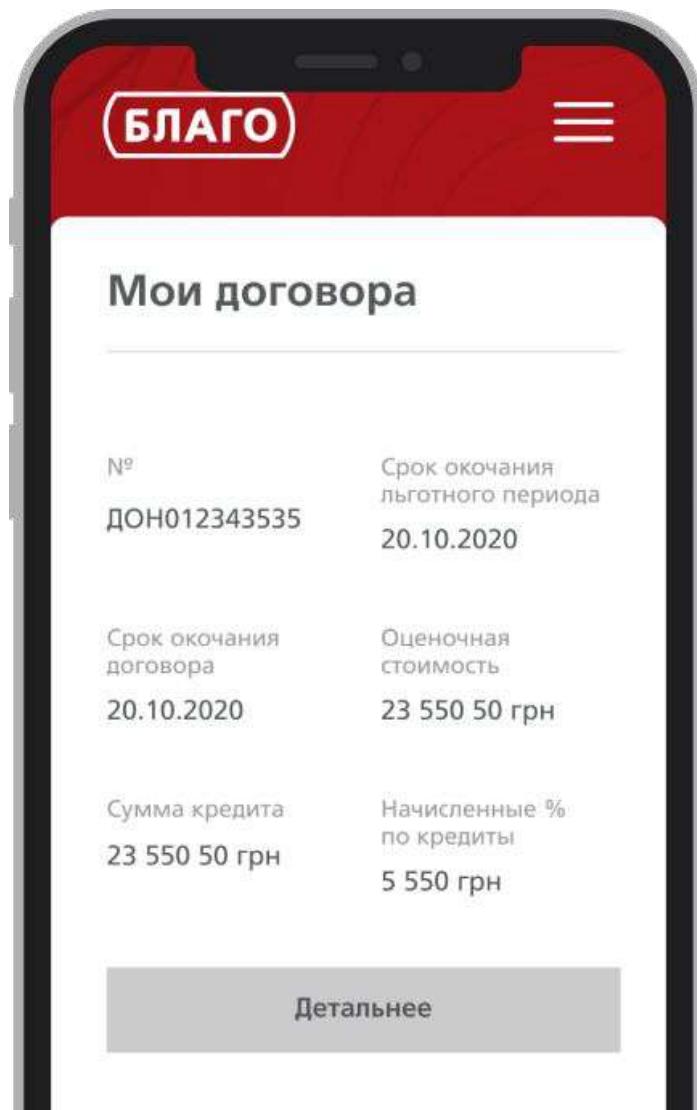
БЛАГО

Мои договора

№
ДОН012343535

Срок окочания льготного периода
20.10.2020

Срок окочания договора
20.10.2020

Оценочная стоимость
23 550 50 грн

Сумма кредита
23 550 50 грн

Начисленные % по кредиты
5 550 грн

Детальнее